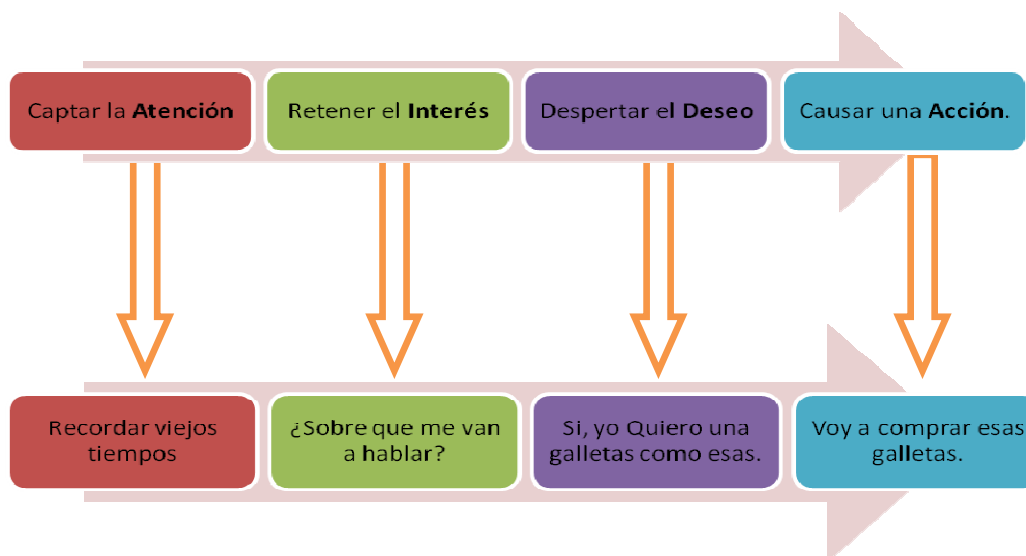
Captar la **Atención**

Retener el **Interés**

Despertar el **Deseo**

Causar una **Acción**.

Recordar viejos tiempos

¿Sobre que me van a hablar?

Si, yo Quiero una galletas como esas.

Voy a comprar esas galletas.